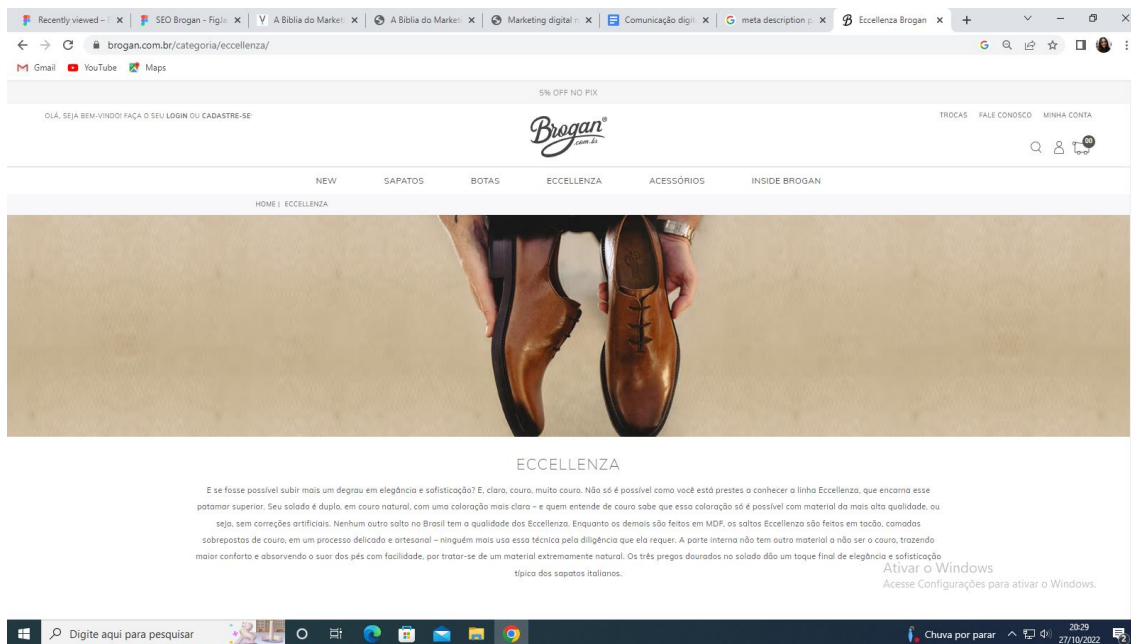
Recently viewed – F × | SEO Brogan – FigJa × | A Biblia do Market × | A Biblia do Market × | Marketing digital n × | Comunicação digit × | meta description p × | Eccellenza Brogan × | +

brogan.com.br/categoria/eccellenza/

Gmail YouTube Maps

5% OFF NO PIX

OLÁ, SEJA BEM-VINDO! FAÇA O SEU LOGIN OU CADASTRE-SE

Brogan®
.com.br

TROCAS FALE CONOSCO MINHA CONTA

00

NEW SAPATOS BOTAS ECCELLENZA ACESSÓRIOS INSIDE BROGAN

HOME | ECCELLENZA

ECCELLENZA

E se fosse possível subir mais um degrau em elegância e sofisticação? E, claro, couro, muito couro. Não só é possível como você está prestes a conhecer a linha Eccellenza, que encarna esse patamar superior. Seu solado é duplo, em couro natural, com uma coloração mais clara – e quem entende de couro sabe que essa coloração só é possível com material da mais alta qualidade, ou seja, sem correções artificiais. Nenhum outro salto no Brasil tem a qualidade dos Eccellenza. Enquanto os demais são feitos em MDF, os saltos Eccellenza são feitos em tacão, camadas sobrepostas de couro, em um processo delicado e artesanal – ninguém mais usa essa técnica pela diligência que ela requer. A parte interna não tem outro material a não ser o couro, trazendo maior conforto e absorvendo o suor dos pés com facilidade, por tratar-se de um material extremamente natural. Os três pregos dourados no solado dão um toque final de elegância e sofisticação típica dos sapatos italianos.

Ativar o Windows
Acesse Configurações para ativar o Windows.

Digite aqui para pesquisar

Chuva por parar 20:29 27/10/2022